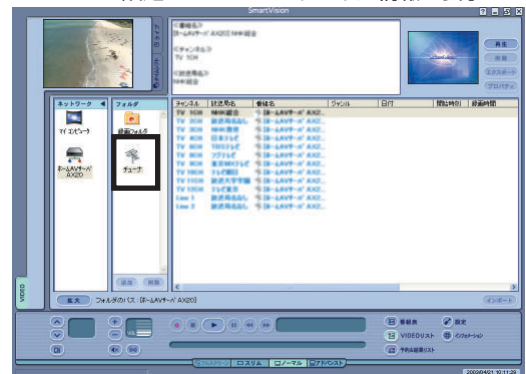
SmartVision

<番組名>
[ホームAVサーバ AX20]NHK総合

<チャンネル>
TV 1CH

<放送局名>
TV 1CH

再生

ネットワーク
マイ コンピュータ
ホームAVサーバ AX20

フォルダ
録画フォルダ
チューナ

| チャンネル | 放送局名 | 番組名 | ジャンル | 日付 | 開始時刻 | 録画時間 |
|---|---|---|---|---|---|---|
| TV 1CH | NHK総合 | [ホームAVサーバ AX2... | | | | |
| TV 3CH | 放送局名なし | [ホームAVサーバ AX2... | | | | |
| TV 3CH | NHK教育 | [ホームAVサーバ AX2... | | | | |
| TV 4CH | 日本テレビ | [ホームAVサーバ AX2... | | | | |
| TV 6CH | TBSテレビ | [ホームAVサーバ AX2... | | | | |
| TV 8CH | フジテレビ | [ホームAVサーバ AX2... | | | | |
| TV 9CH | 東京MXテレビ | [ホームAVサーバ AX2... | | | | |
| TV 10CH | テレビ朝日 | [ホームAVサーバ AX2... | | | | |
| TV 11CH | 放送大学学習 | [ホームAVサーバ AX2... | | | | |
| TV 12CH | テレビ東京 | [ホームAVサーバ AX2... | | | | |
| Line 1 | 放送局名なし | [ホームAVサーバ AX2... | | | | |
| Line 2 | 放送局名なし | [ホームAVサーバ AX2... | | | | |

VIDEO

拡大 フォルダのパス:[ホームAVサーバ AX20]

番組表 設定
VIDEOリスト インフォメーション
予約録画リスト

ノーマル アドバンスト

2009/04/21 10:11:28